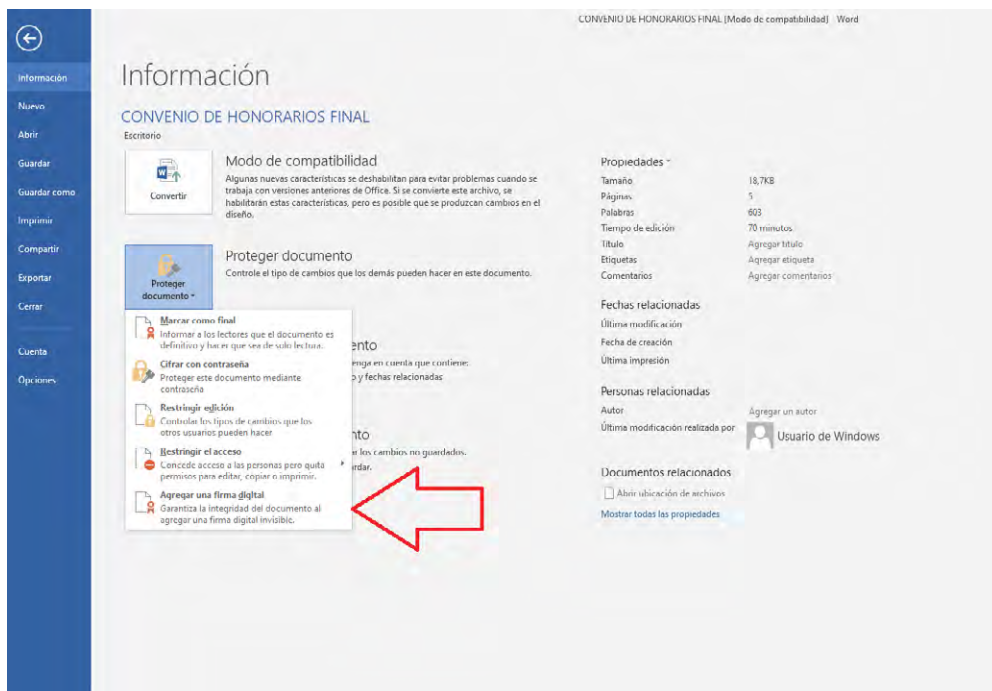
CONVENIO DE HONORARIOS FINAL [Modo de compatibilidad] Word

Información
Nuevo
Abrir
Guardar
Guardar como
Imprimir
Compartir
Exportar
Cerrar
Cuenta
Opciones

Información

CONVENIO DE HONORARIOS FINAL
Escritorio

Convertir

Modo de compatibilidad
Algunas nuevas características se deshabilitan para evitar problemas cuando se trabaja con versiones anteriores de Office. Si se convierte este archivo, se habilitarán estas características, pero es posible que se produzcan cambios en el diseño.

Proteger documento

Proteger documento
Controle el tipo de cambios que los demás pueden hacer en este documento.

Marcar como final
Informar a los lectores que el documento es definitivo y hacer que sea de solo lectura.

Cifrar con contraseña
Proteger este documento mediante contraseña

Restringir edición
Controlar los tipos de cambios que los otros usuarios pueden hacer

Restringir el acceso
Concede acceso a las personas pero quita permisos para editar, copiar o imprimir.

Agregar una firma digital
Garantiza la integridad del documento al agregar una firma digital invisible.

ento
enga en cuenta que contiene:
y fechas relacionadas

nto
r los cambios no guardados.
rdar.

Propiedades
Tamaño 18,7KB
Páginas 5
Palabras 603
Tiempo de edición 70 minutos
Título Agregar título
Etiquetas Agregar etiqueta
Comentarios Agregar comentarios

Fechas relacionadas
Última modificación
Fecha de creación
Última impresión

Personas relacionadas
Autor Agregar un autor
Última modificación realizada por Usuario de Windows

Documentos relacionados
Abrir ubicación de archivos
Mostrar todas las propiedades